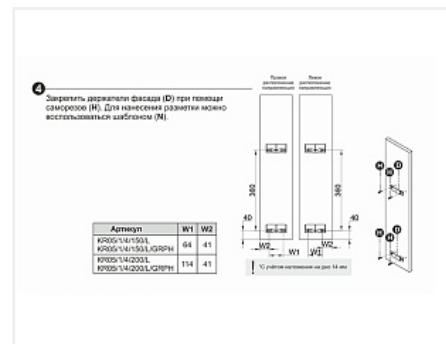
4

Закрепить держатели фасада (D) при помощи саморезов (H). Для нанесения разметки можно воспользоваться шаблоном (N).

Правое расположение направляющих

Левое расположение направляющих

360

40

40

W2

W1

W2

*С учётом наложения на фасад 14 мм

| Артикул | W1 | W2 |
|---|---|---|
| KR05/1/4/150/L KR05/1/4/150/L/GRPH | 64 | 41 |
| KR05/1/4/200/L KR05/1/4/200/L/GRPH | 114 | 41 |

H

N

D

H

N

D